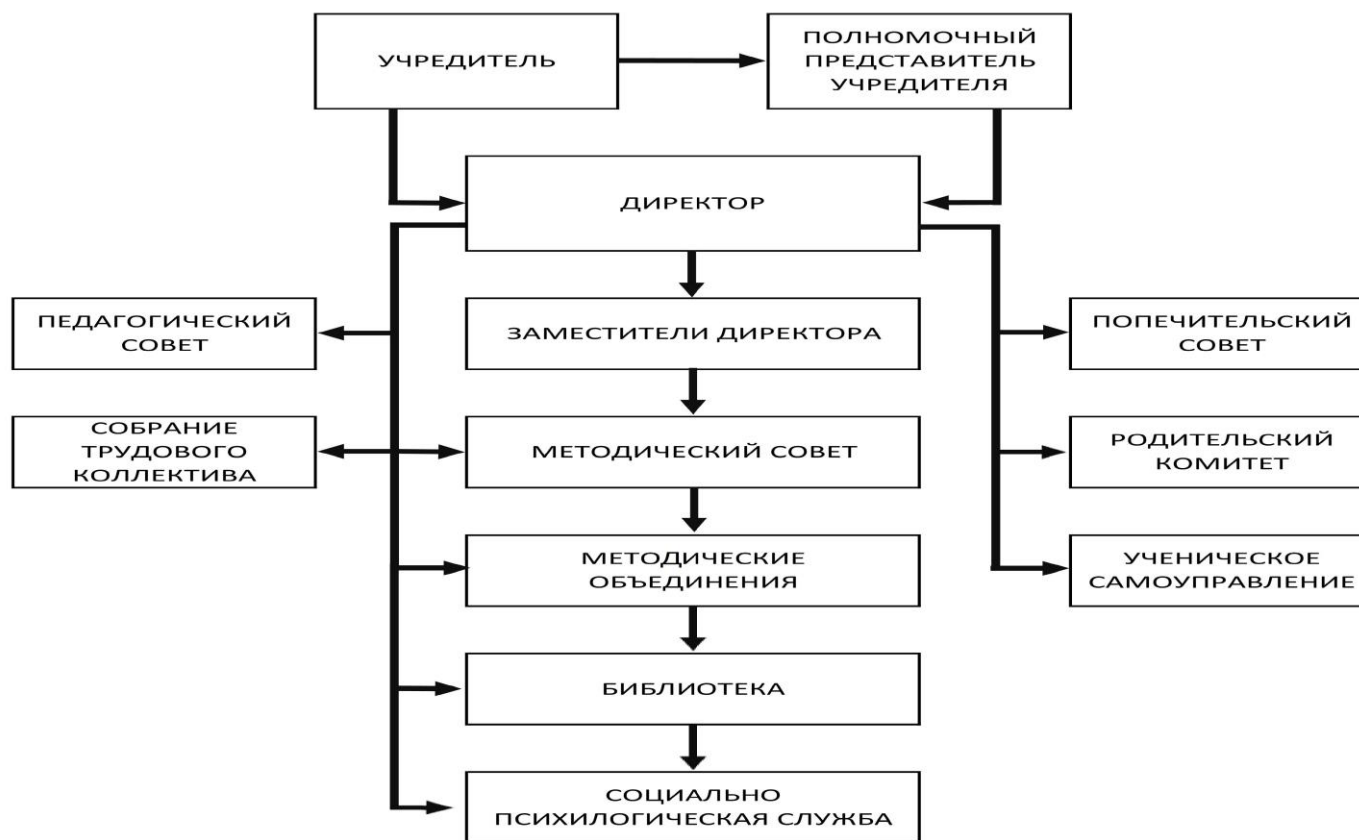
УЧРЕДИТЕЛЬ

ПОЛНОМОЧНЫЙ ПРЕДСТАВИТЕЛЬ УЧРЕДИТЕЛЯ

ДИРЕКТОР

ПЕДАГОГИЧЕСКИЙ СОВЕТ

ЗАМЕСТИТЕЛИ ДИРЕКТОРА

ПОПЕЧИТЕЛЬСКИЙ СОВЕТ

СОБРАНИЕ ТРУДОВОГО КОЛЛЕКТИВА

МЕТОДИЧЕСКИЙ СОВЕТ

РОДИТЕЛЬСКИЙ КОМИТЕТ

МЕТОДИЧЕСКИЕ ОБЪЕДИНЕНИЯ

УЧЕНИЧЕСКОЕ САМОУПРАВЛЕНИЕ

БИБЛИОТЕКА

СОЦИАЛЬНО ПСИХИЛОГИЧЕСКАЯ СЛУЖБА